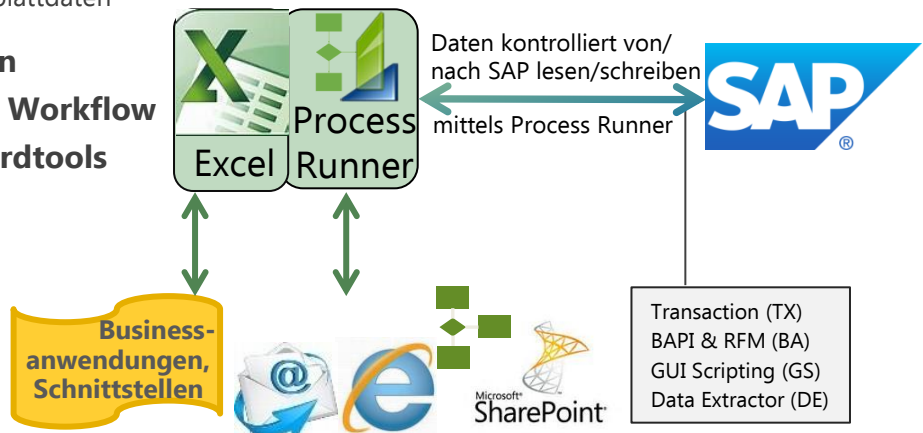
blattdaten

n

Workflow

rdtools

Excel

Process Runner

Daten kontrolliert von/ nach SAP lesen/schreiben

mittels Process Runner

SAP ®

Business-anwendungen, Schnittstellen

Microsoft SharePoint

Transaction (TX)
BAPI & RFM (BA)
GUI Scripting (GS)
Data Extractor (DE)